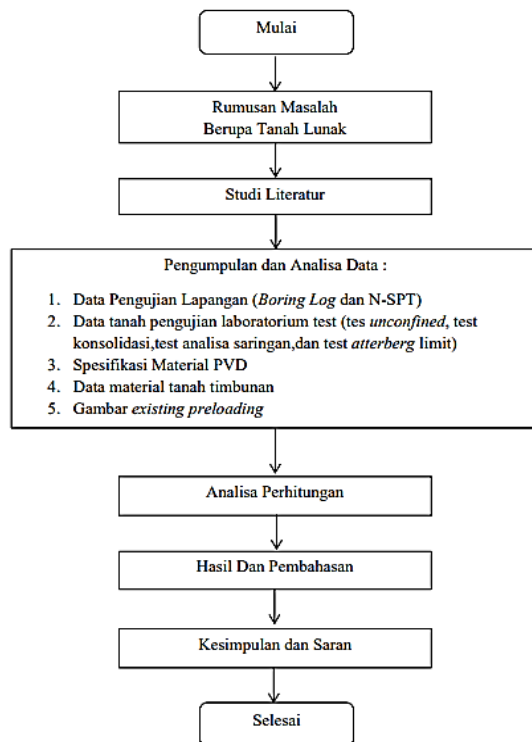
Mulai

Rumusan Masalah
Berupa Tanah Lunak

Studi Literatur

Pengumpulan dan Analisa Data :

1. Data Pengujian Lapangan (Boring Log dan N-SPT)
2. Data tanah pengujian laboratorium test (tes unconfined, test konsolidasi,test analisa saringan,dan test atterberg limit)
3. Spesifikasi Material PVD
4. Data material tanah timbunan
5. Gambar existing preloading

Analisa Perhitungan

Hasil Dan Pembahasan

Kesimpulan dan Saran

Selesai